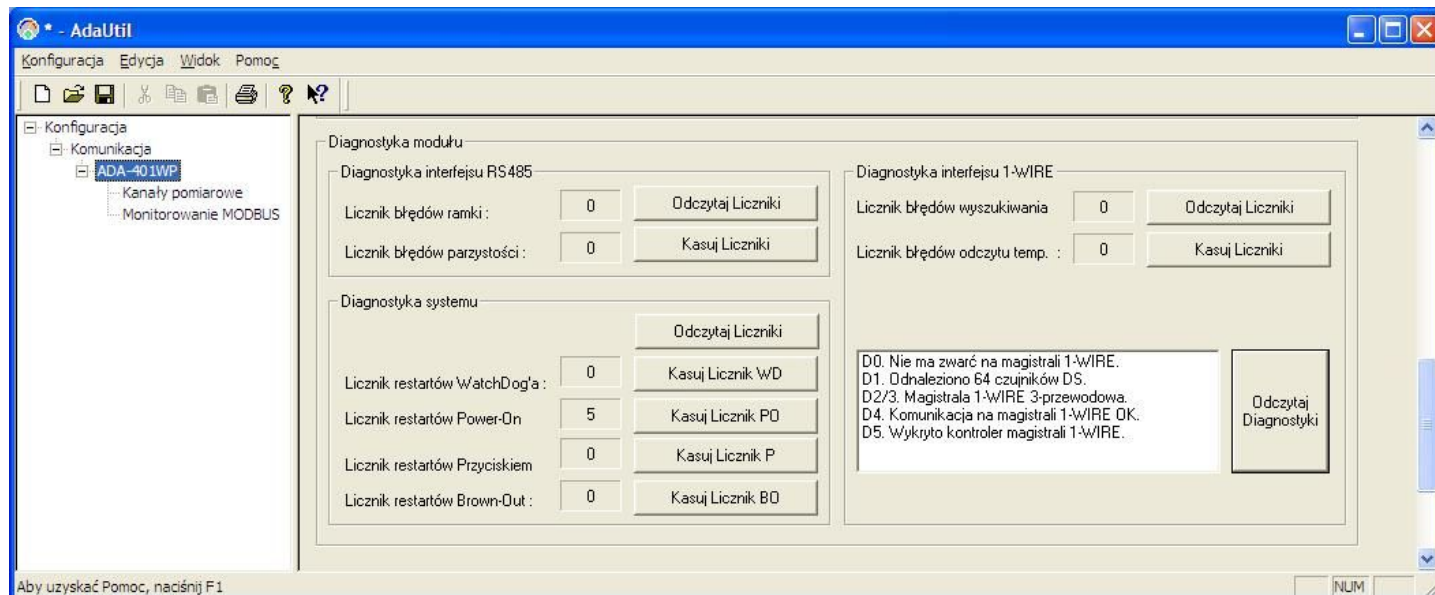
* - AdaUtil

Konfiguracja Edycja Widok Pomoc

Konfiguracja
Komunikacja
ADA-401WP
Kanały pomiarowe
Monitorowanie MODBUS

Diagnostyka modułu

Diagnostyka interfejsu RS485

Licznik błędów ramki : 0 Odczytaj Liczniki

Licznik błędów parzystości : 0 Kasuj Liczniki

Diagnostyka systemu

Odczytaj Liczniki

Licznik restartów WatchDog'a : 0 Kasuj Licznik WD

Licznik restartów Power-On 5 Kasuj Licznik PO

Licznik restartów Przyciskiem 0 Kasuj Licznik P

Licznik restartów Brown-Out : 0 Kasuj Licznik BO

Diagnostyka interfejsu 1-WIRE

Licznik błędów wyszukiwania 0 Odczytaj Liczniki

Licznik błędów odczytu temp. : 0 Kasuj Liczniki

D0. Nie ma zwarć na magistrali 1-WIRE.
D1. Odnaleziono 64 czujników DS.
D2/3. Magistrala 1-WIRE 3-przewodowa.
D4. Komunikacja na magistrali 1-WIRE OK.
D5. Wykryto kontroler magistrali 1-WIRE.

Odczytaj Diagnostyki

Aby uzyskać Pomoc, naciśnij F1

NUM